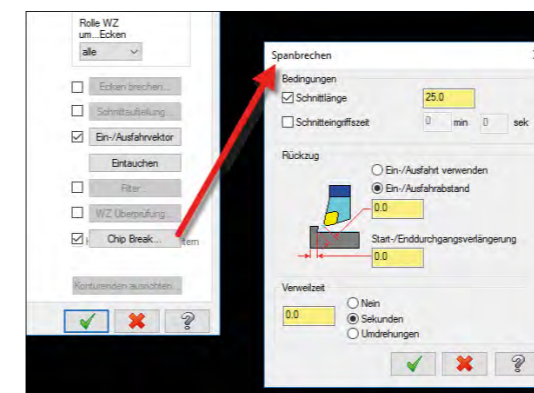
Rolle WZ
um...Ecken
alle

Ecken brechen...
Schnittaufteilung...
Ein-/Ausfahrvektor
Eintauchen
Filter...
WZ Überprüfung...
Chip Break...
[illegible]tern
Konturenden ausrichten...

Spanbrechen
Bedingungen
Schnittlänge
25.0
Schnitteingriffszeit
0
min
0
sek
Rückzug
Ein-/Ausfahrt verwenden
Ein-/Ausfahrabstand
0.0
Start-/Enddurchgangsverlängerung
0.0
Verweilzeit
0.0
Nein
Sekunden
Umdrehungen